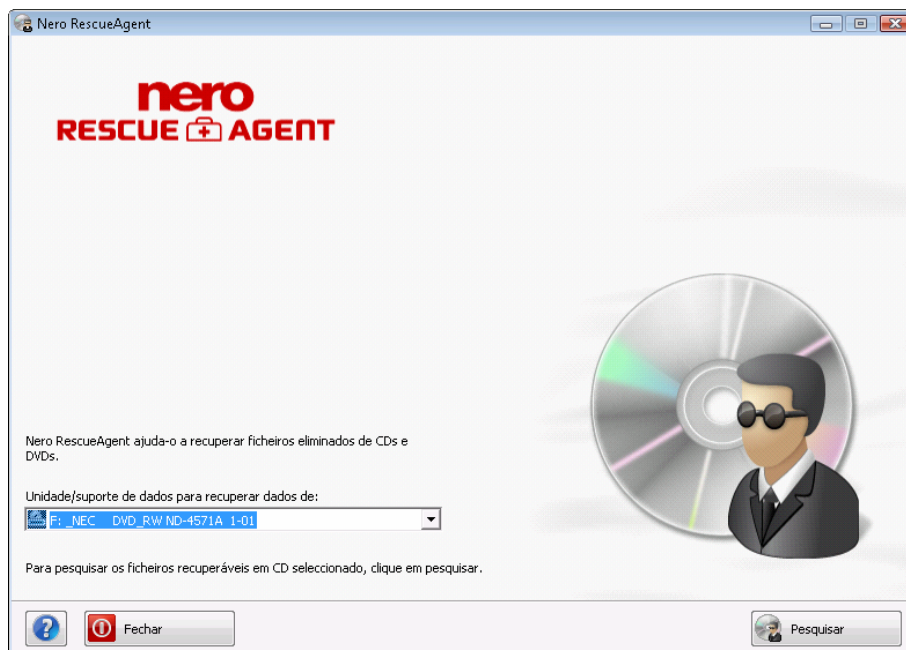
Nero RescueAgent

nero
RESCUE AGENT

Nero RescueAgent ajuda-o a recuperar ficheiros eliminados de CDs e DVDs.

Unidade/suporte de dados para recuperar dados de:

F: _NEC DVD_RW ND-4571A 1-01

Para pesquisar os ficheiros recuperáveis em CD seleccionado, clique em pesquisar.

Fechar

Pesquisar